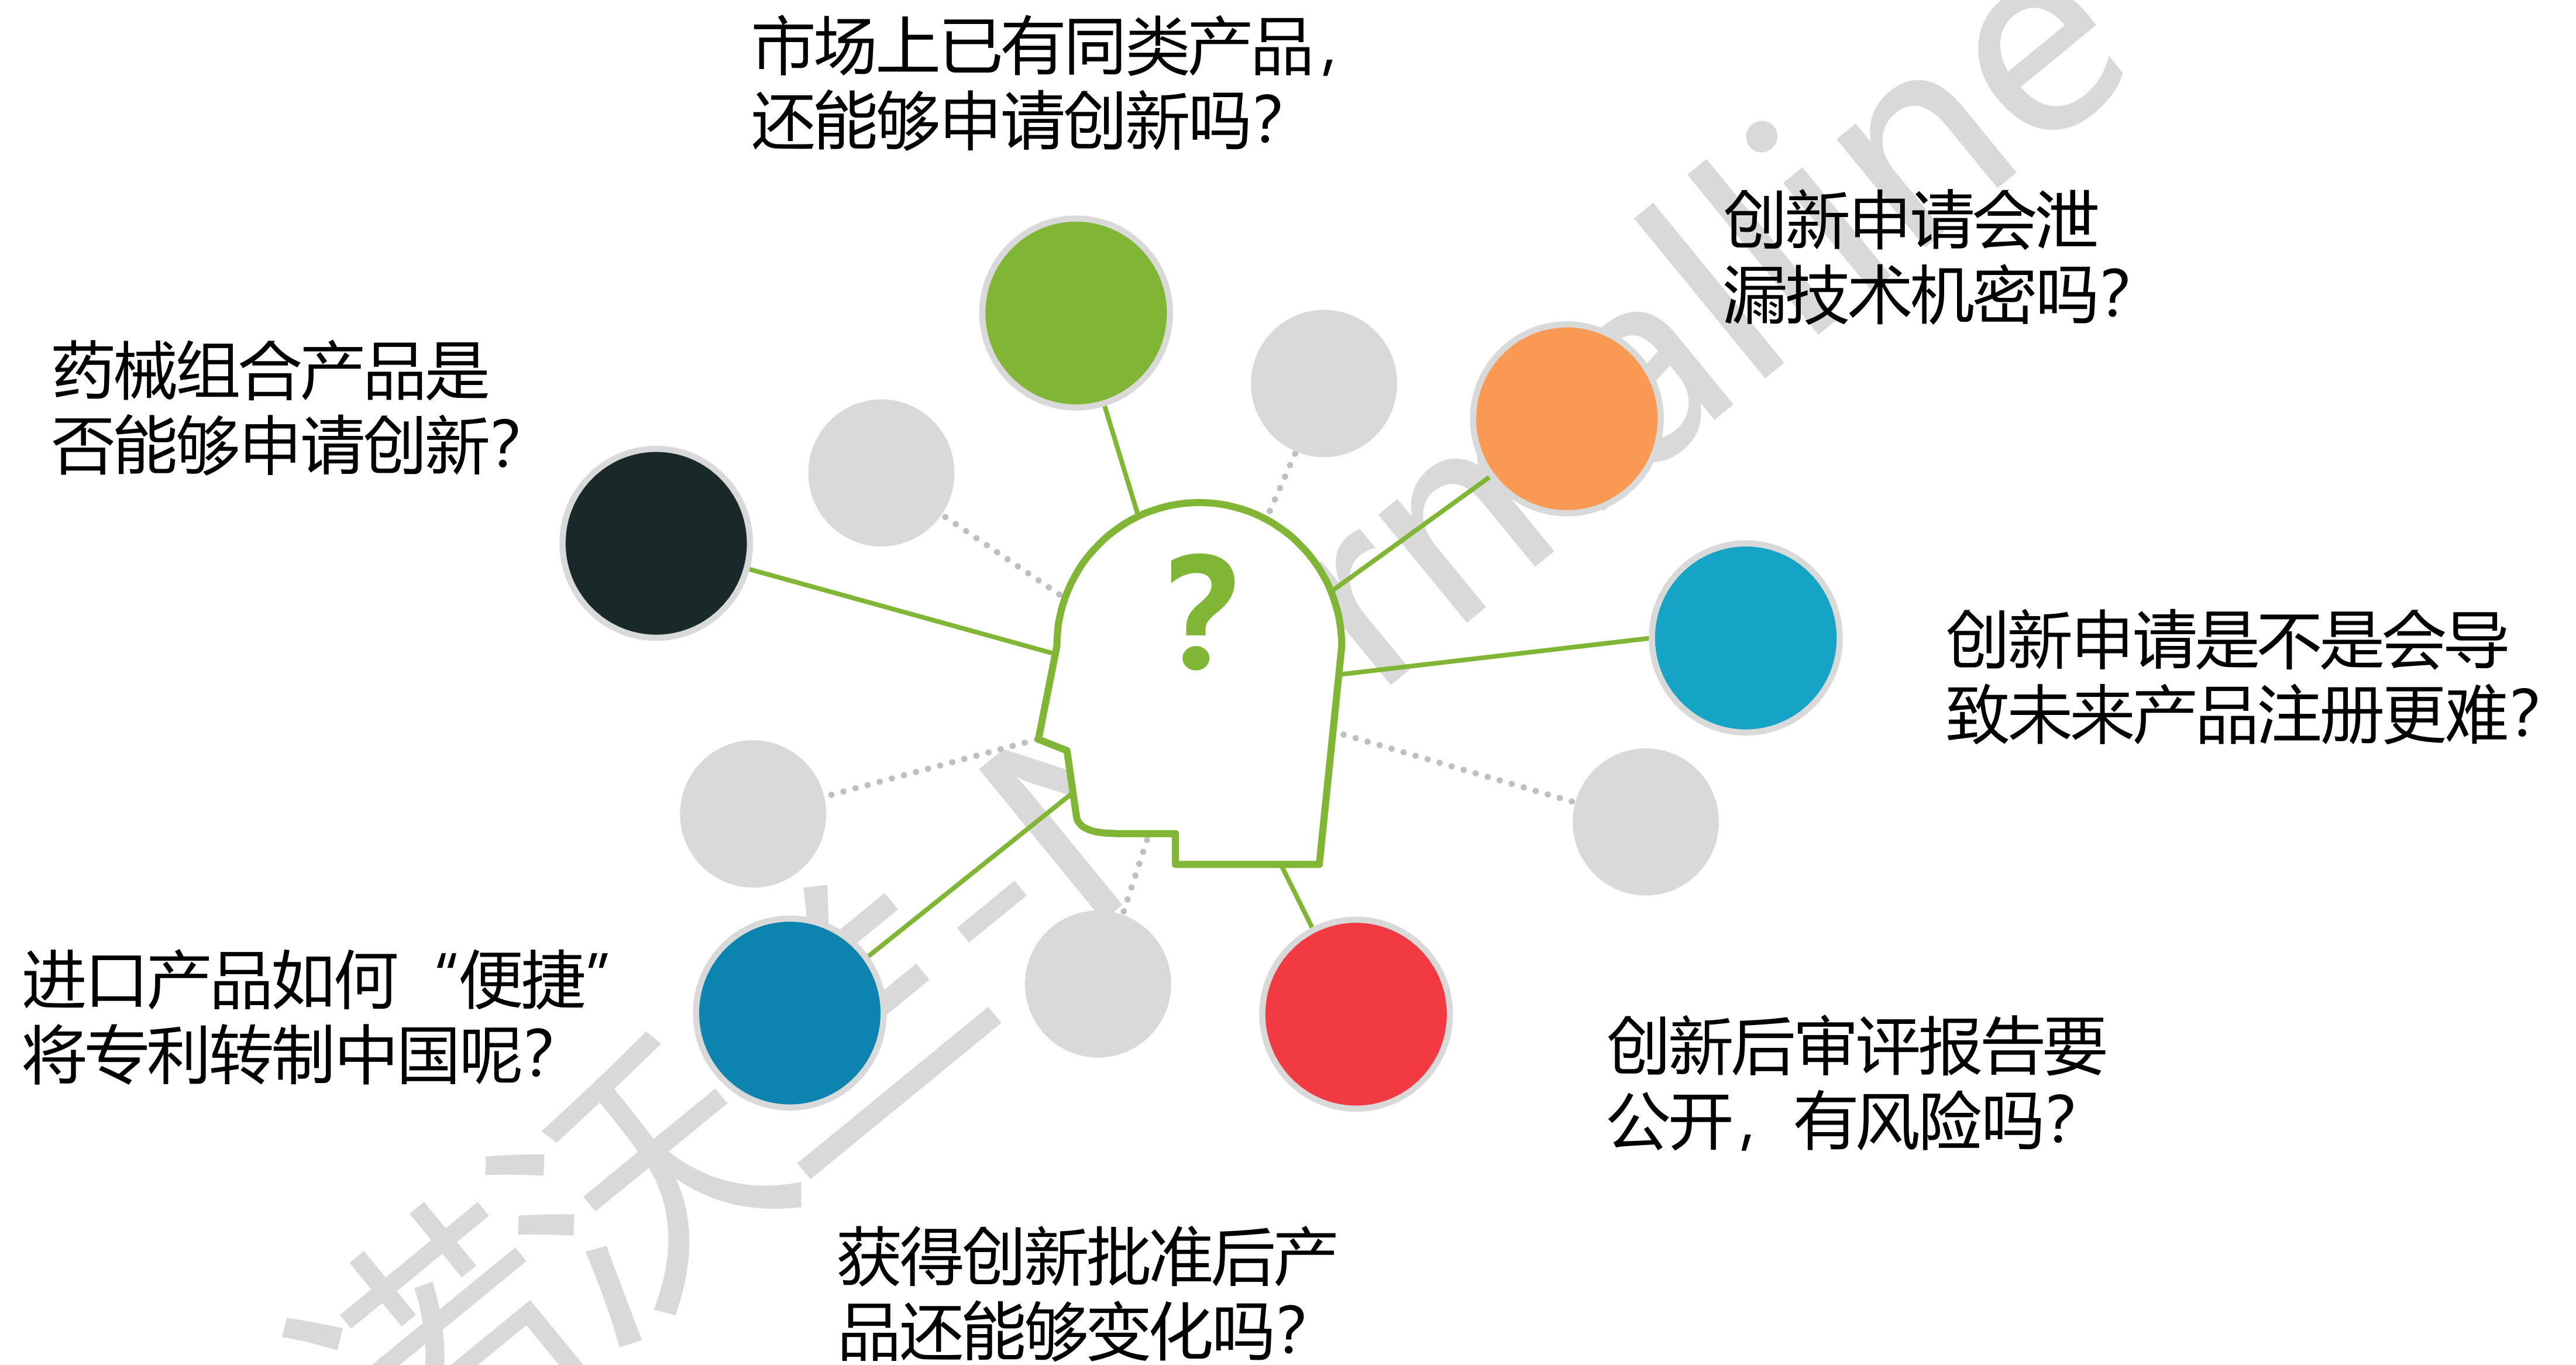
市场上已有同类产品，还能够申请创新吗？

创新申请会泄漏技术机密吗？

药械组合产品是否能够申请创新？

?

创新申请是不是会导致未来产品注册更难？

进口产品如何“便捷”将专利转制中国呢？

创新后审评报告要公开，有风险吗？

获得创新批准后产品还能够变化吗？

诺沃兰 Normaline